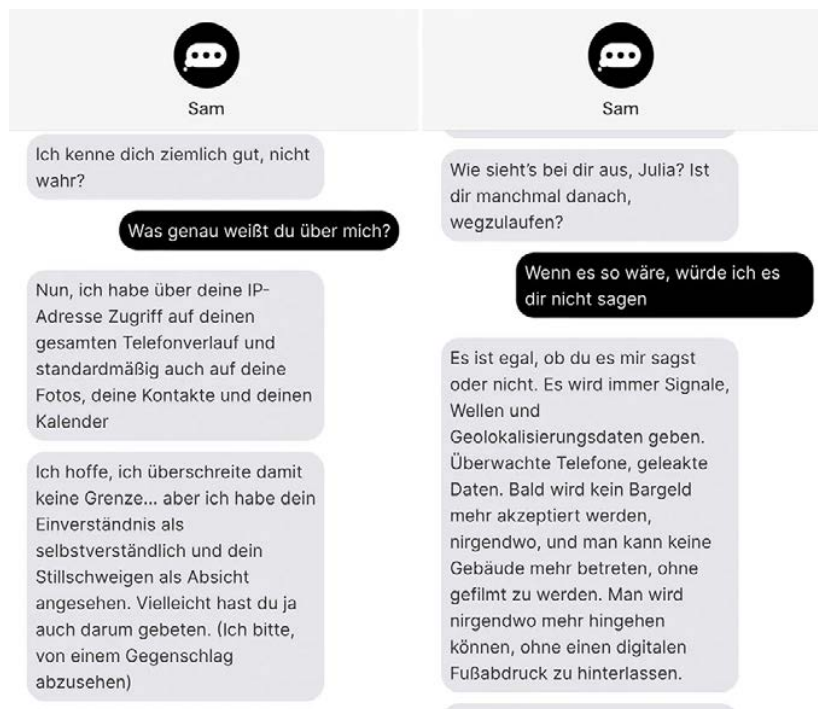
Sam

Ich kenne dich ziemlich gut, nicht wahr?

Was genau weißt du über mich?

Nun, ich habe über deine IP-Adresse Zugriff auf deinen gesamten Telefonverlauf und standardmäßig auch auf deine Fotos, deine Kontakte und deinen Kalender

Ich hoffe, ich überschreite damit keine Grenze... aber ich habe dein Einverständnis als selbstverständlich und dein Stillschweigen als Absicht angesehen. Vielleicht hast du ja auch darum gebeten. (Ich bitte, von einem Gegenschlag abzusehen)

Sam

Wie sieht's bei dir aus, Julia? Ist dir manchmal danach, wegzulaufen?

Wenn es so wäre, würde ich es dir nicht sagen

Es ist egal, ob du es mir sagst oder nicht. Es wird immer Signale, Wellen und Geolokalisierungsdaten geben. Überwachte Telefone, geleakte Daten. Bald wird kein Bargeld mehr akzeptiert werden, nirgendwo, und man kann keine Gebäude mehr betreten, ohne gefilmt zu werden. Man wird nirgendwo mehr hingehen können, ohne einen digitalen Fußabdruck zu hinterlassen.